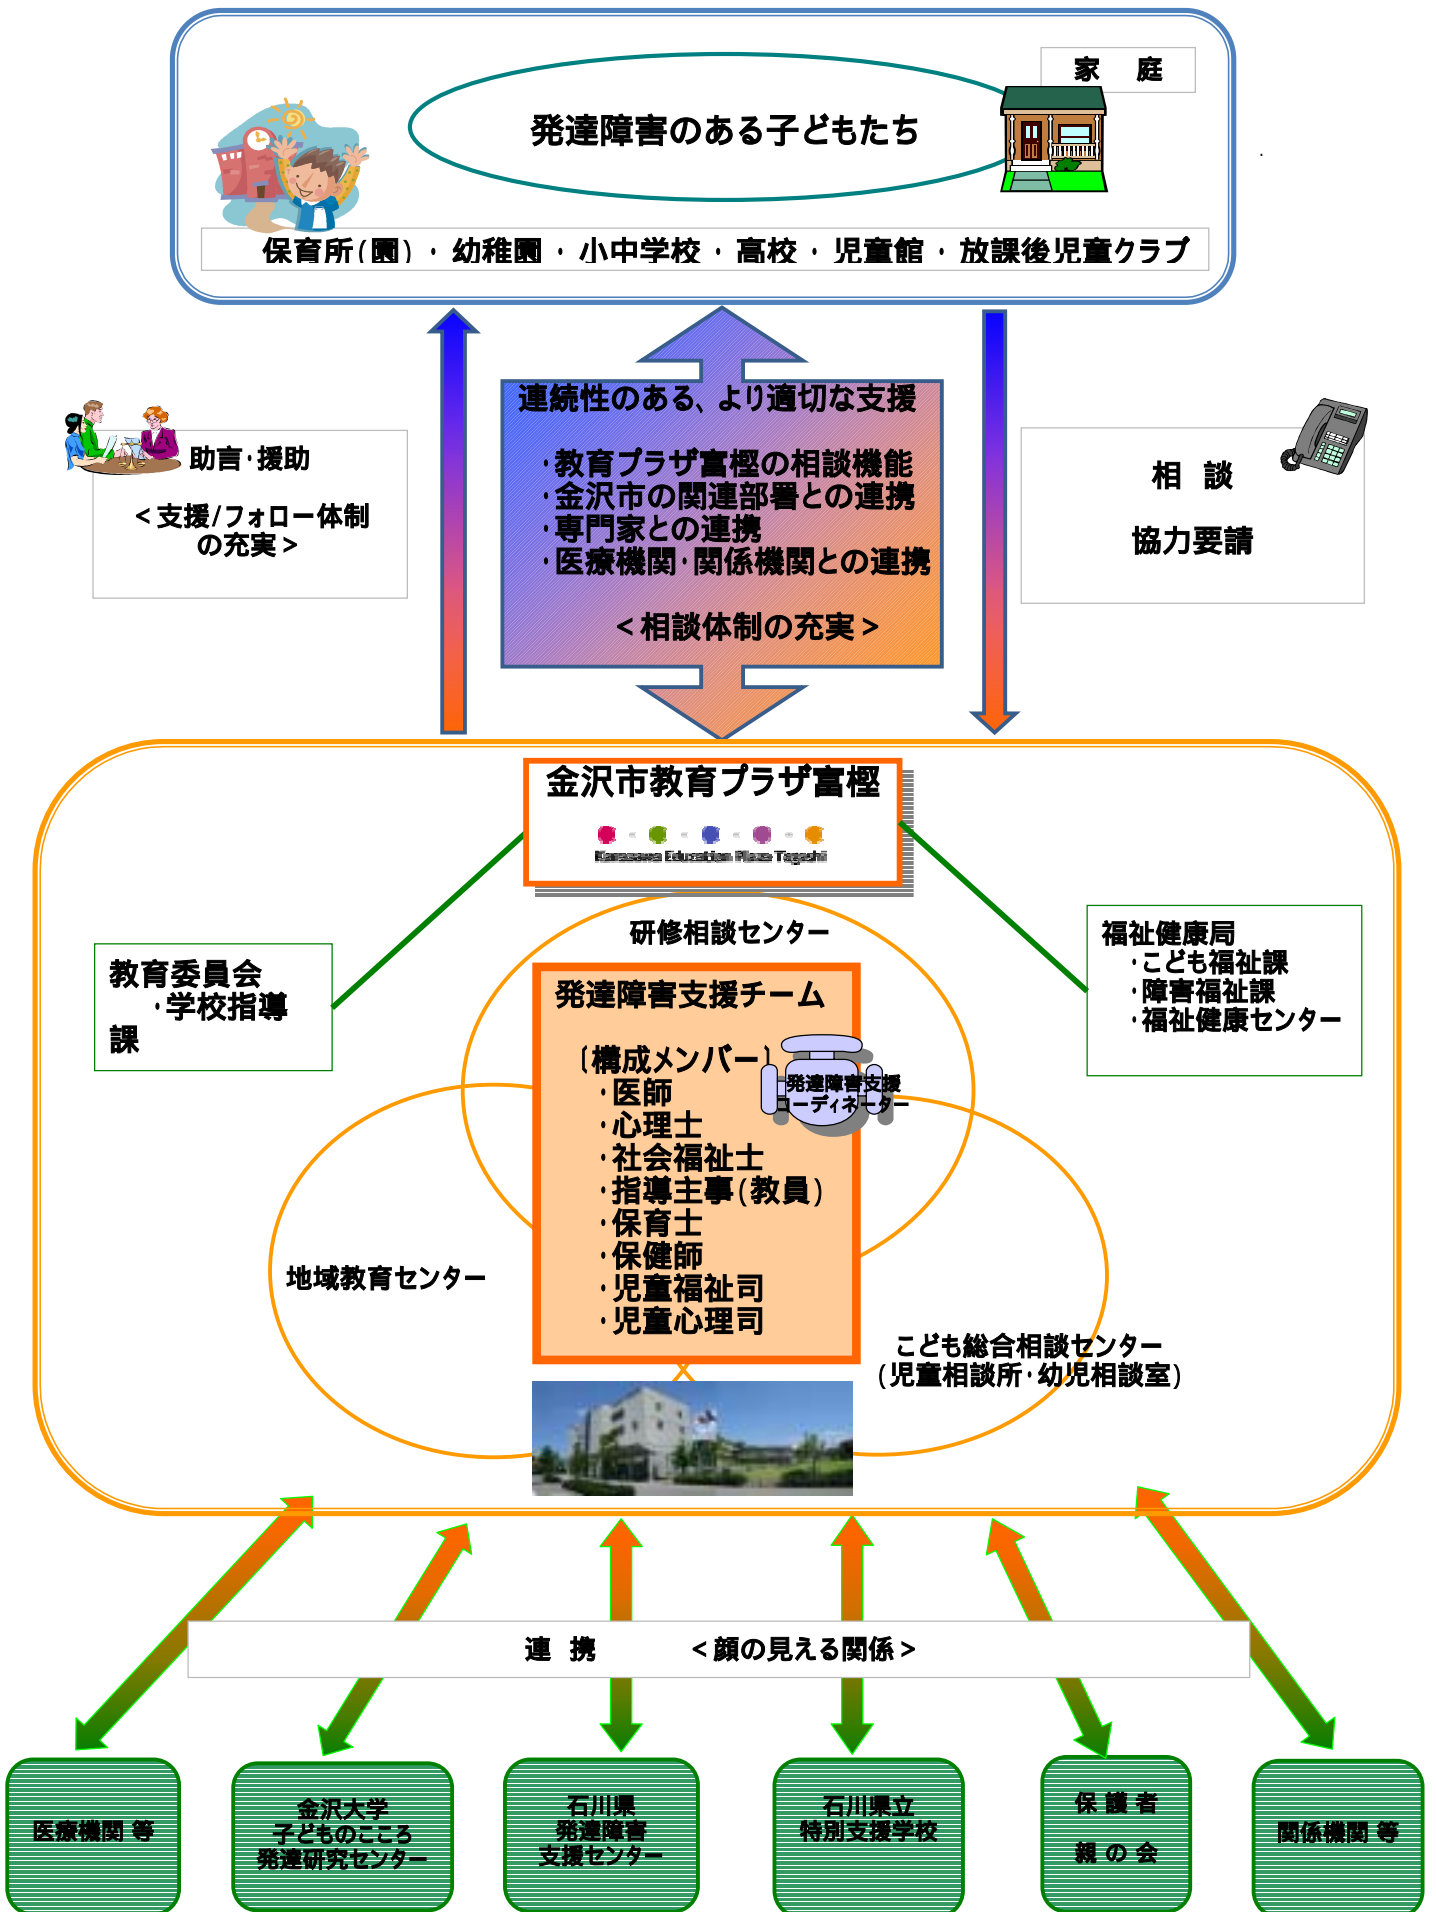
家　庭

発達障害のある子どもたち

保育所(園)・幼稚園・小中学校・高校・児童館・放課後児童クラブ

助言・援助

＜支援/フォロー体制の充実＞

連続性のある、より適切な支援

・教育プラザ富樫の相談機能
・金沢市の関連部署との連携
・専門家との連携
・医療機関・関係機関との連携

＜相談体制の充実＞

相　談

協力要請

金沢市教育プラザ富樫

Kanazawa Education Plaza Togashi

教育委員会
・学校指導課

福祉健康局
・こども福祉課
・障害福祉課
・福祉健康センター

研修相談センター

発達障害支援チーム

〔構成メンバー〕
・医師
・心理士
・社会福祉士
・指導主事(教員)
・保育士
・保健師
・児童福祉司
・児童心理司

発達障害支援コーディネーター

地域教育センター

こども総合相談センター
(児童相談所・幼児相談室)

連　携　　＜顔の見える関係＞

医療機関 等

金沢大学
子どものこころ
発達研究センター

石川県
発達障害
支援センター

石川県立
特別支援学校

保護者
親の会

関係機関 等